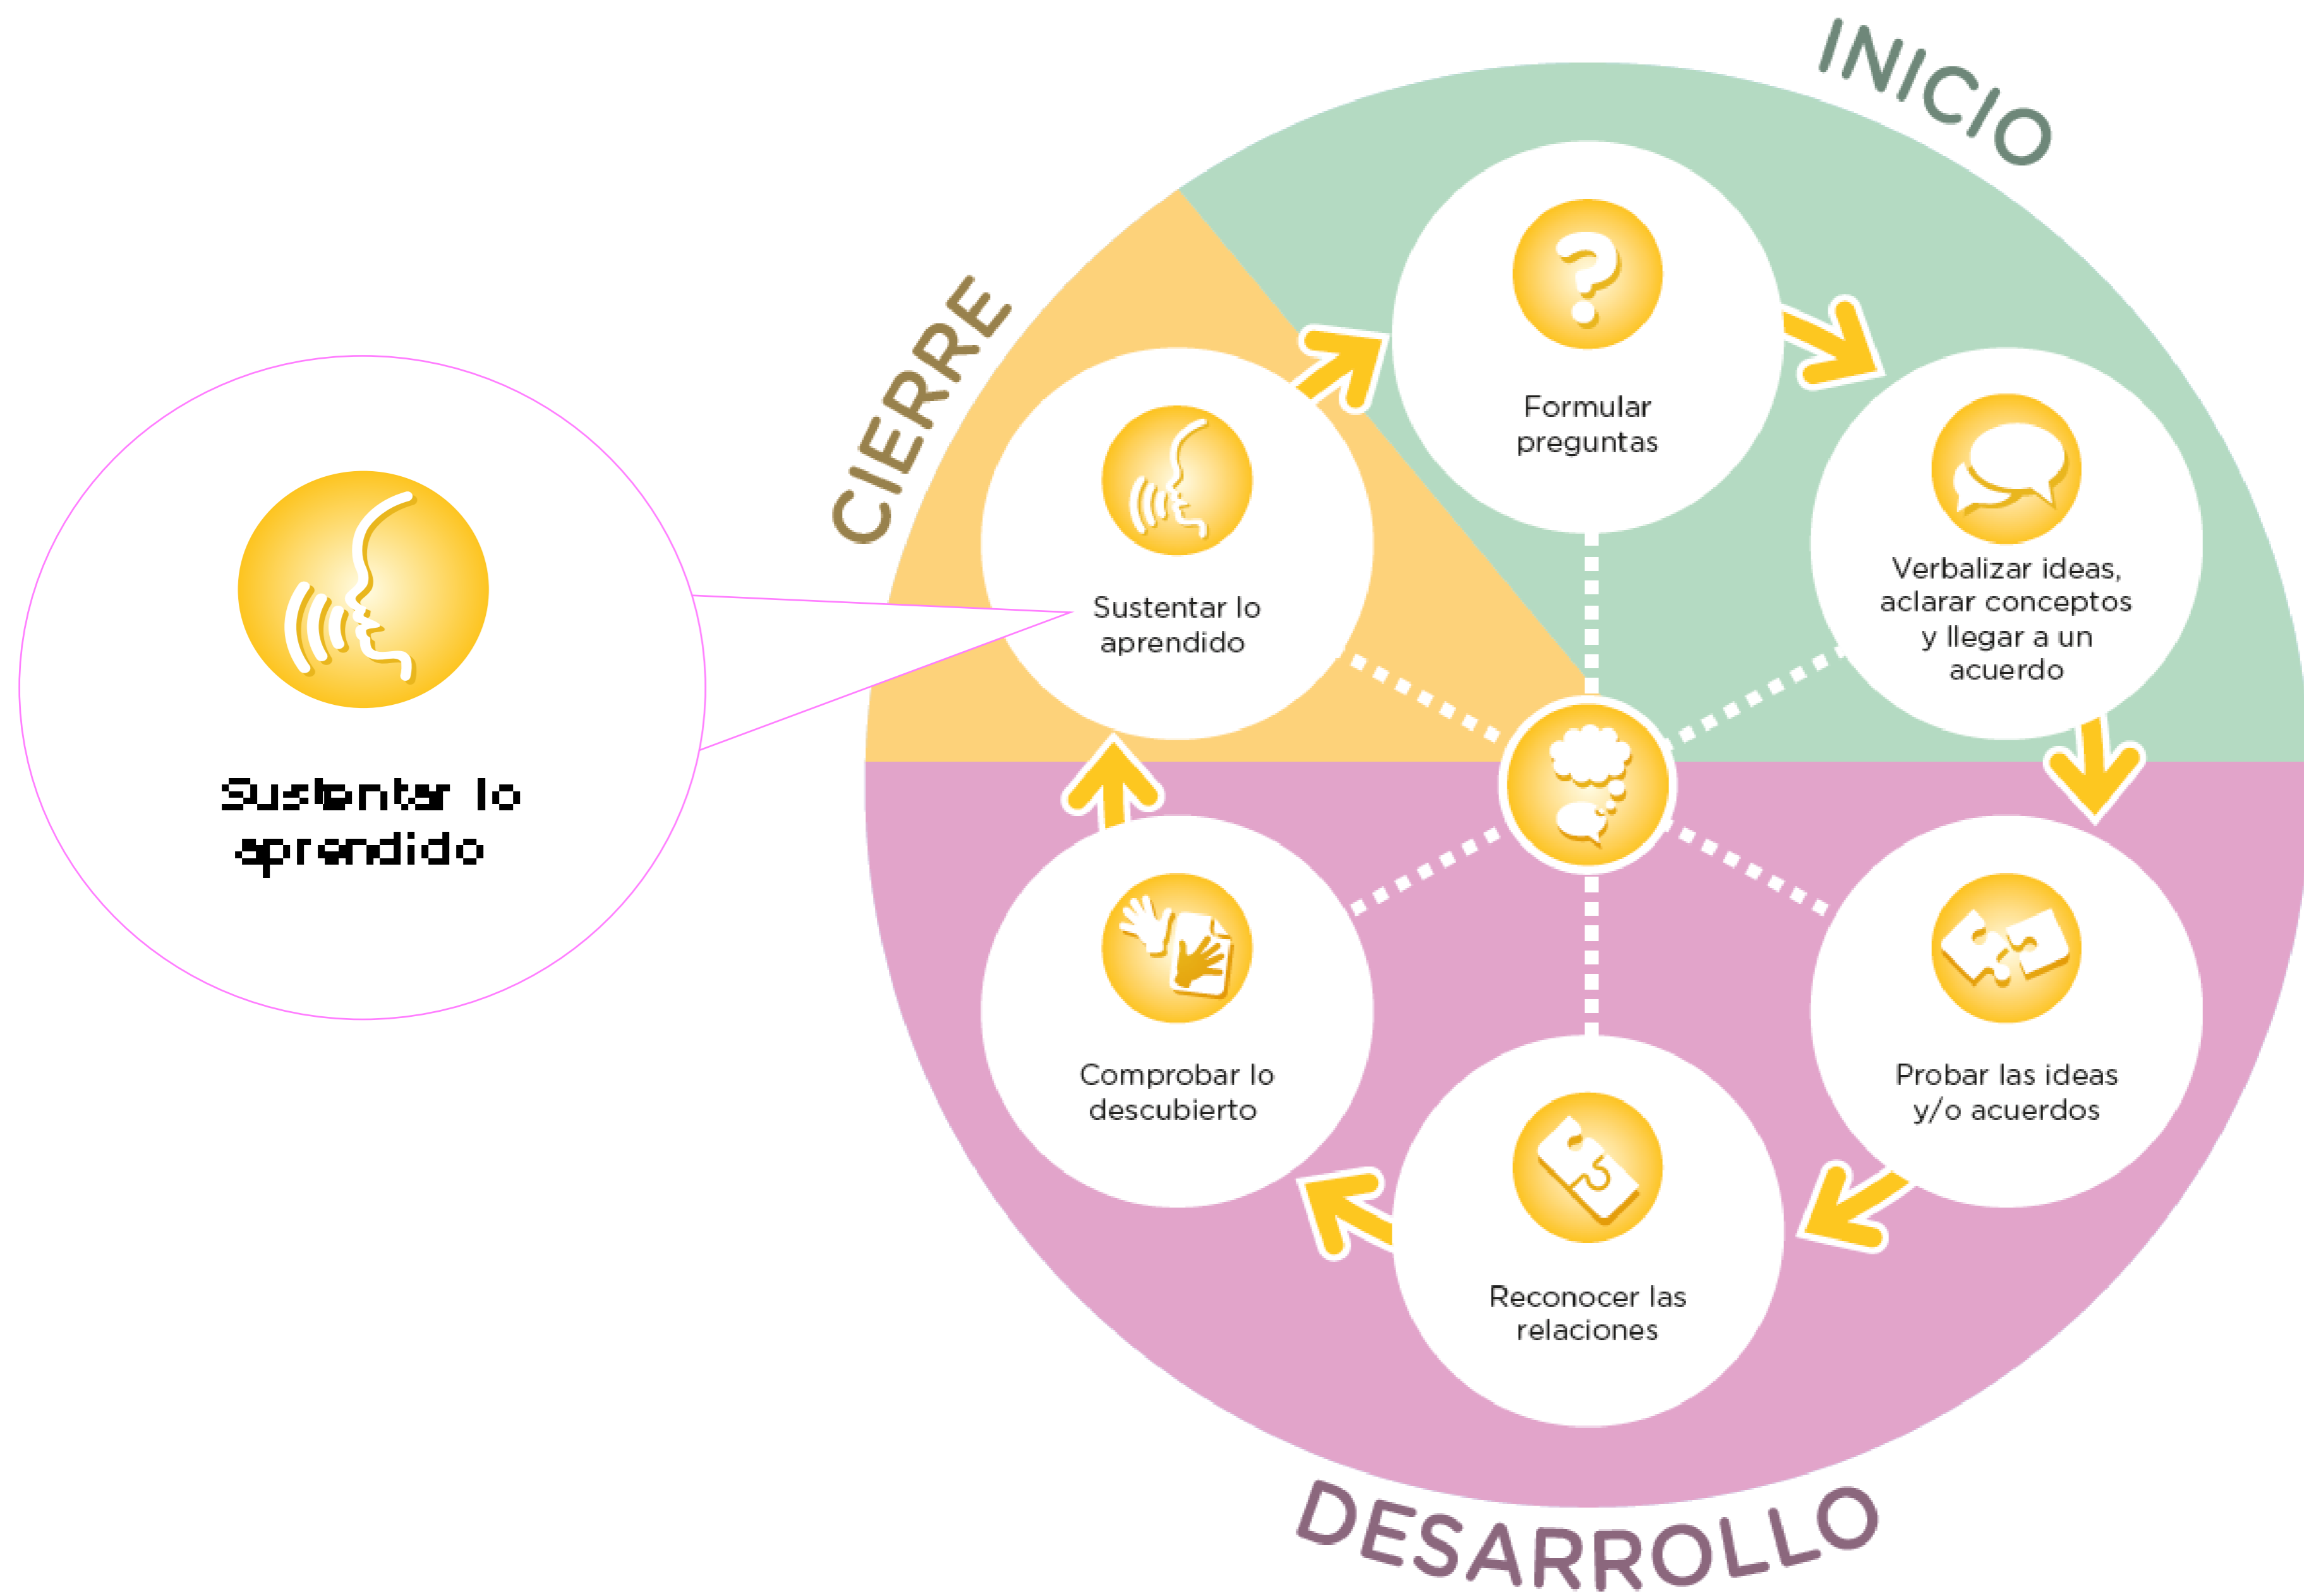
Sustentar lo aprendido

CIERRE

INICIO

Formular preguntas

Verbalizar ideas, aclarar conceptos y llegar a un acuerdo

Sustentar lo aprendido

Comprobar lo descubierto

Probar las ideas y/o acuerdos

Reconocer las relaciones

DESARROLLO